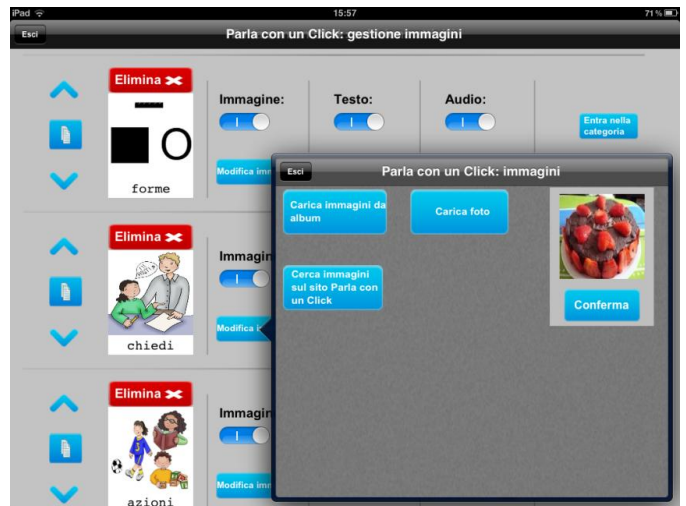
iPad
15:57
71 %

Esci
Parla con un Click: gestione immagini

Elimina
forme
Immagine:
I
Testo:
I
Audio:
I
Entra nella categoria
Modifica imm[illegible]

Elimina
chiedi
Immagin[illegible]
I
Modifica i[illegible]

Elimina
azioni
Immagin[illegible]
I
Modifica imm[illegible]

Esci
Parla con un Click: immagini
Carica immagini da album
Carica foto
Cerca immagini sul sito Parla con un Click
Conferma